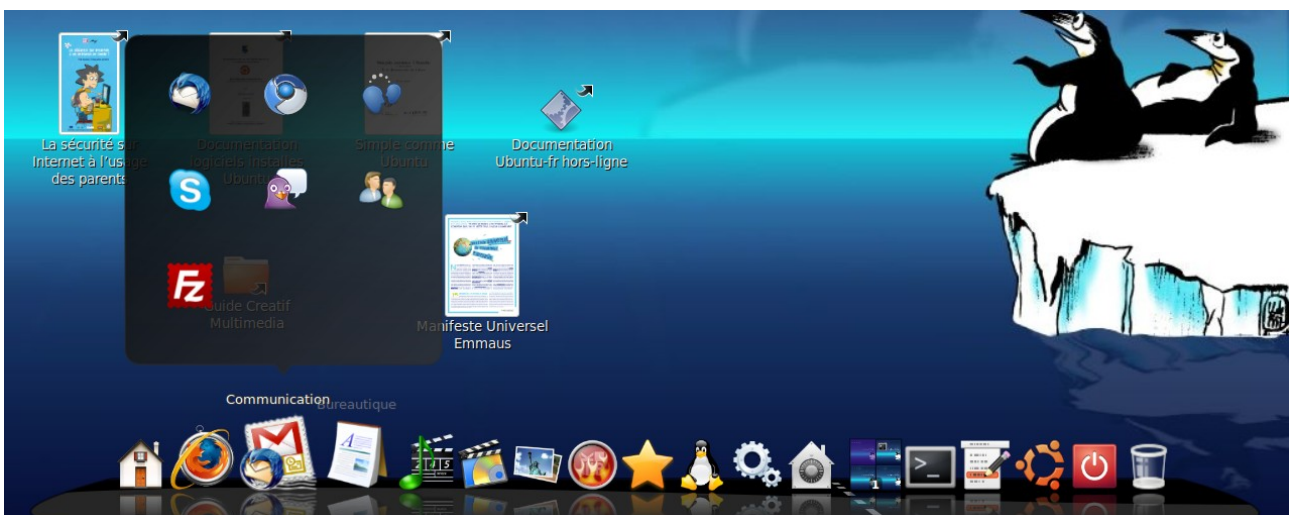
La sécurité sur Internet à l'usage des parents

Documentation logiciels installés Ubuntu

Simple comme Ubuntu

Documentation Ubuntu-fr hors-ligne

Guide Creatif Multimedia

Manifeste Universel Emmaus

Communication

Bureautique